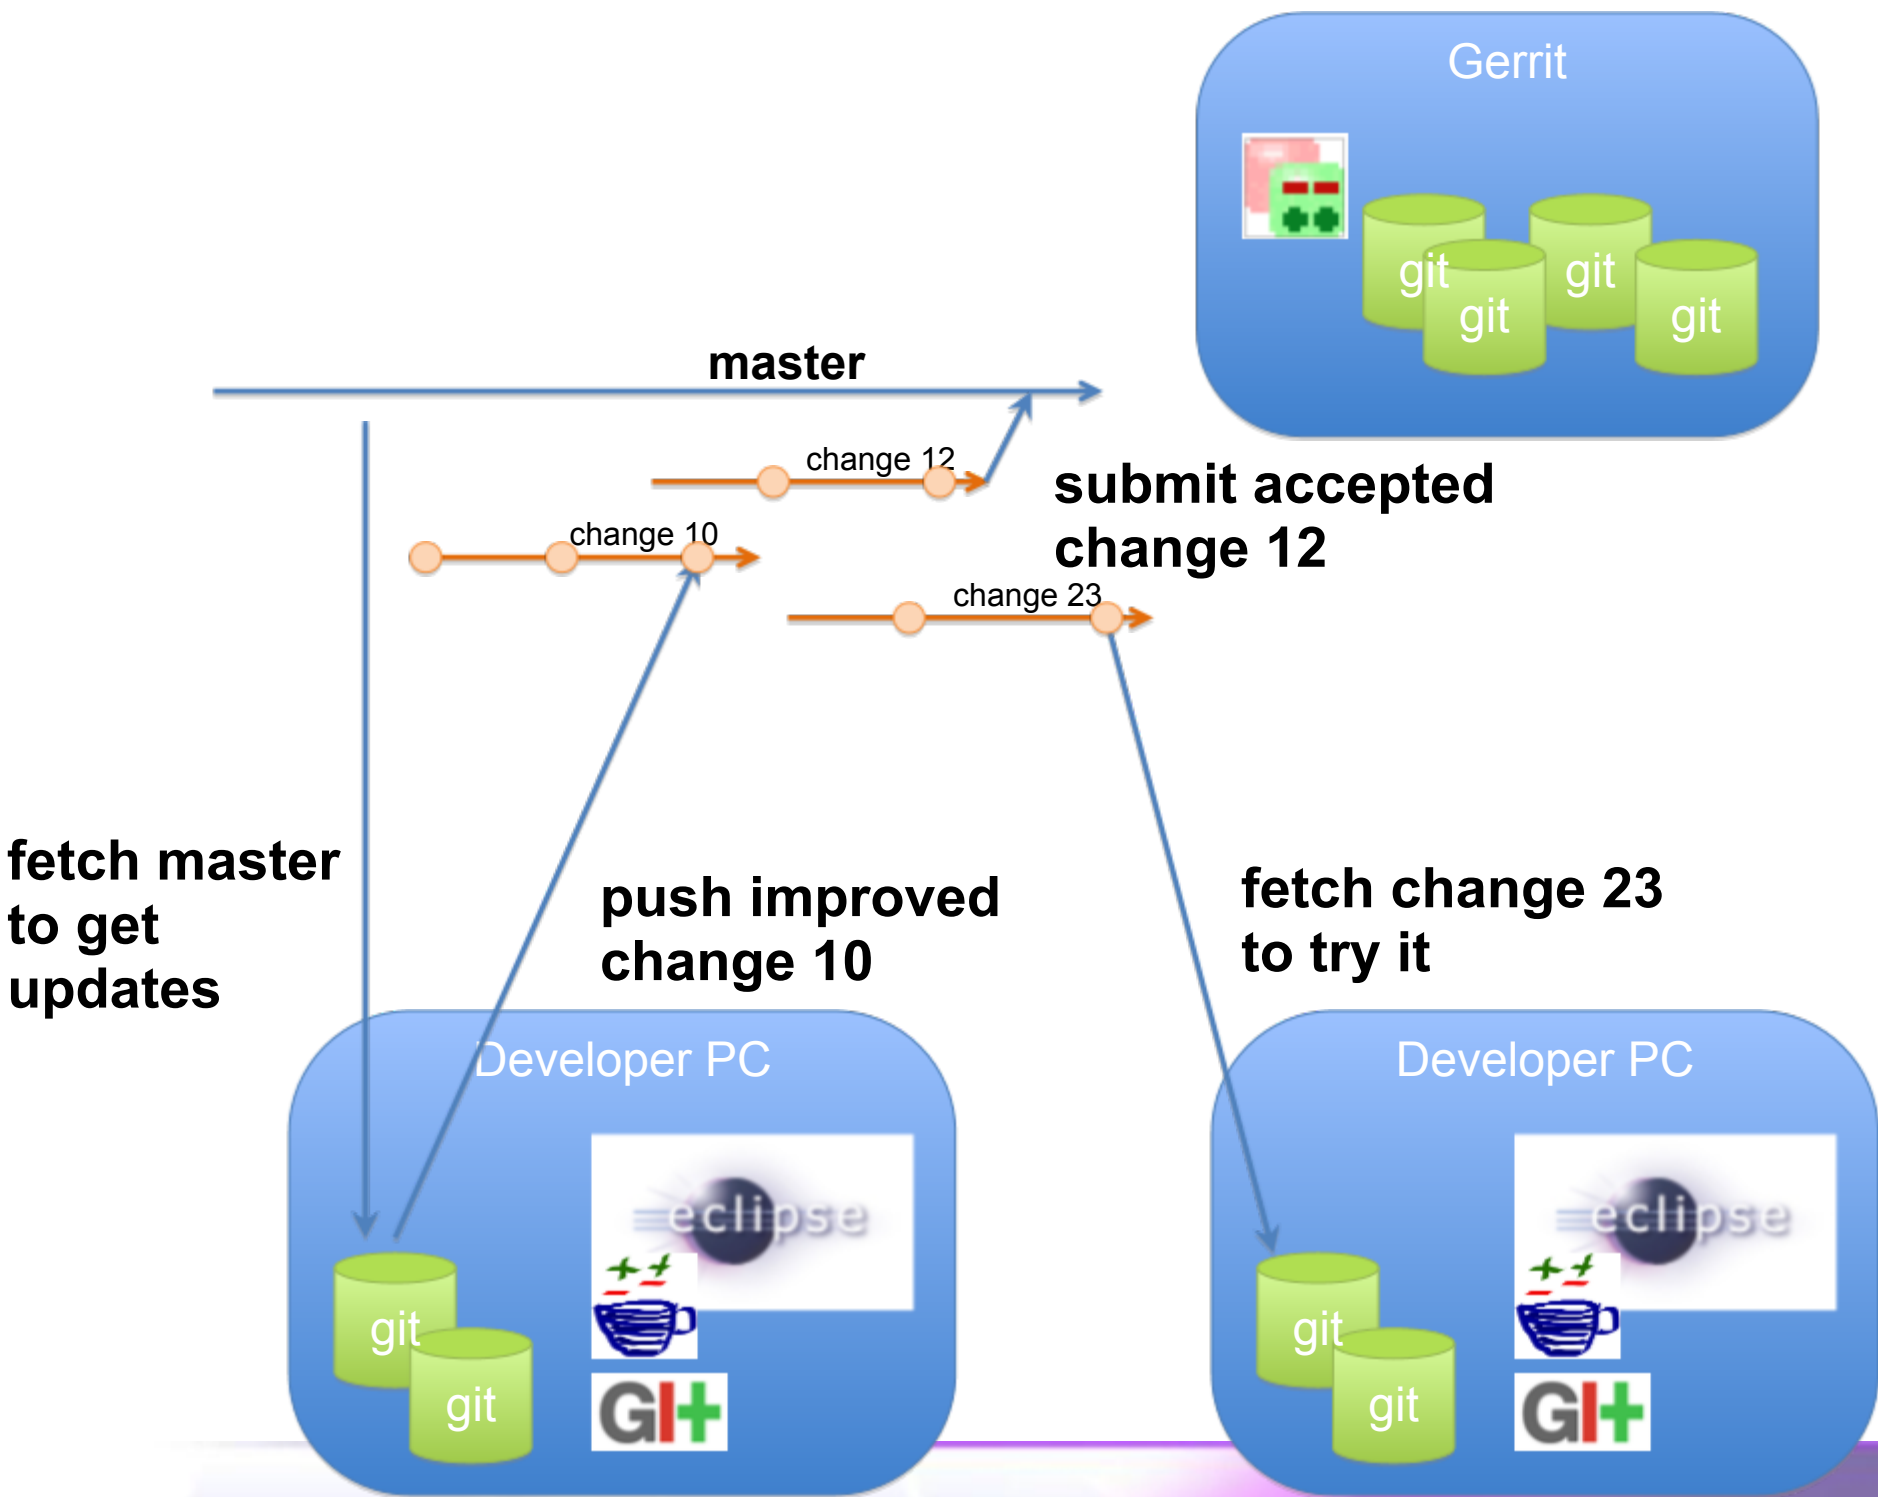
Gerrit

git
git
git
git

master

change 12

submit accepted change 12

change 10

change 23

fetch master to get updates

push improved change 10

fetch change 23 to try it

Developer PC

git
git

eclipse

GIT

Developer PC

git
git

eclipse

GIT